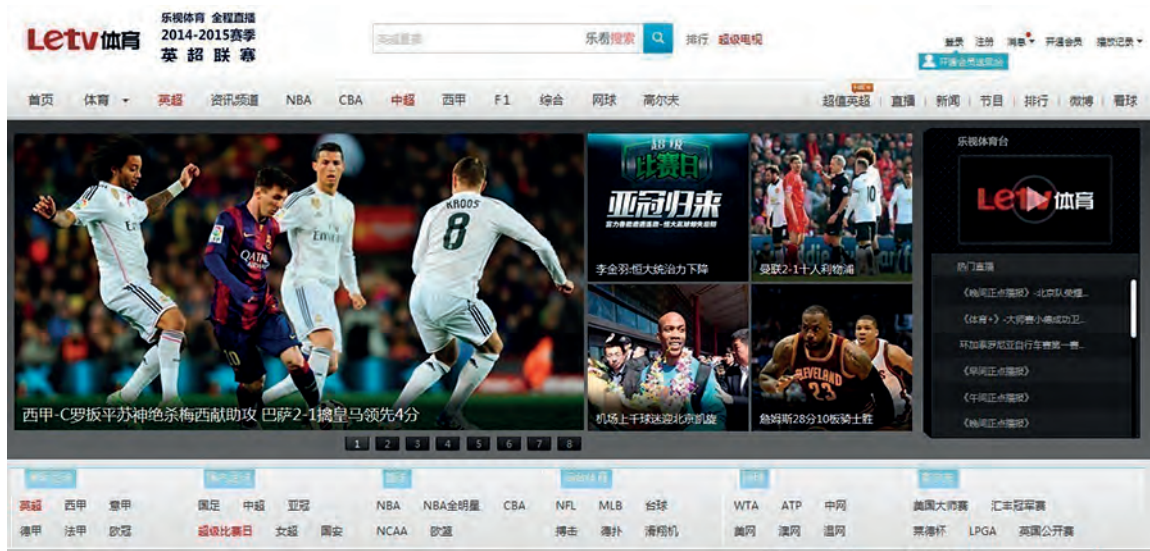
Letv体育 乐视体育 全程直播 2014-2015赛季 英超联赛

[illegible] 乐视搜索 排行 超级电视

登录 注册 消息 开通会员 播放记录
开通会员送周边

首页 体育 英超 资讯频道 NBA CBA 中超 西甲 F1 综合 网球 高尔夫

超值英超 直播 新闻 节目 排行 微博 看球

KROOS 8
Emira
QATAR

西甲-C罗扳平苏神绝杀梅西献助攻 巴萨2-1擒皇马领先4分

超级比赛日
亚冠归来

李金羽:恒大统治力下降

曼联2-1十人利物浦

机场上千球迷迎北京凯旋

詹姆斯28分10板骑士胜

CLEVELAND 23

1 2 3 4 5 6 7 8

乐视体育台
Letv体育

热门直播
《晚间正点播报》-北京队荣耀...
《体育+》-大师赛小组战成功卫...
环加泰罗尼亚自行车赛第一赛...
《早间正点播报》
《午间正点播报》
《晚间正点播报》

英超 西甲 意甲
德甲 法甲 欧冠

国足 中超 亚冠
超级比赛日 女超 国安

NBA NBA全明星 CBA
NCAA 欧篮

NFL MLB 台球
搏击 赛扑 滑翔机

WTA ATP 中网
美网 澳网 温网

美国大师赛 汇丰冠军赛
莱德杯 LPGA 英国公开赛